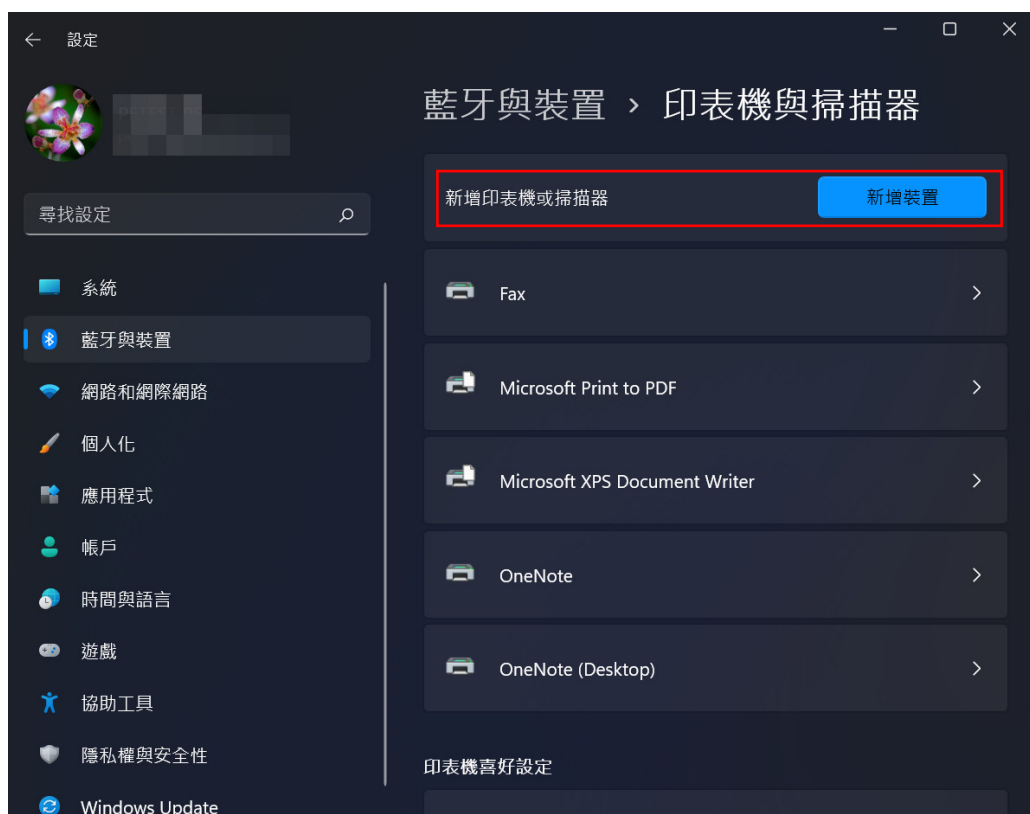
設定

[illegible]

尋找設定

系統
藍牙與裝置
網路和網際網路
個人化
應用程式
帳戶
時間與語言
遊戲
協助工具
隱私權與安全性
Windows Update

藍牙與裝置 › 印表機與掃描器

新增印表機或掃描器
新增裝置

Fax
Microsoft Print to PDF
Microsoft XPS Document Writer
OneNote
OneNote (Desktop)

印表機喜好設定